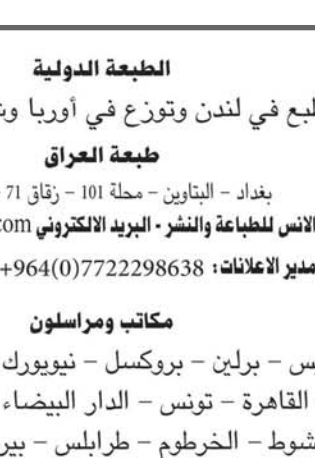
الطبعة الدولية
بع في لندن وتوزع في أوربا و
طبعة العراق
بغداد - البتاوين - محلة 101 - زقاق 71
الانس للطباعة والنشر - البريد الالكتروني com
مدير الاعلانات: +964(0)7722298638

مكاتب ومراسلون
س - برلين - بروكسل - نيويورك
القاهرة - تونس - الدار البيضاء
شوط - الخرطوم - طرابلس - بير